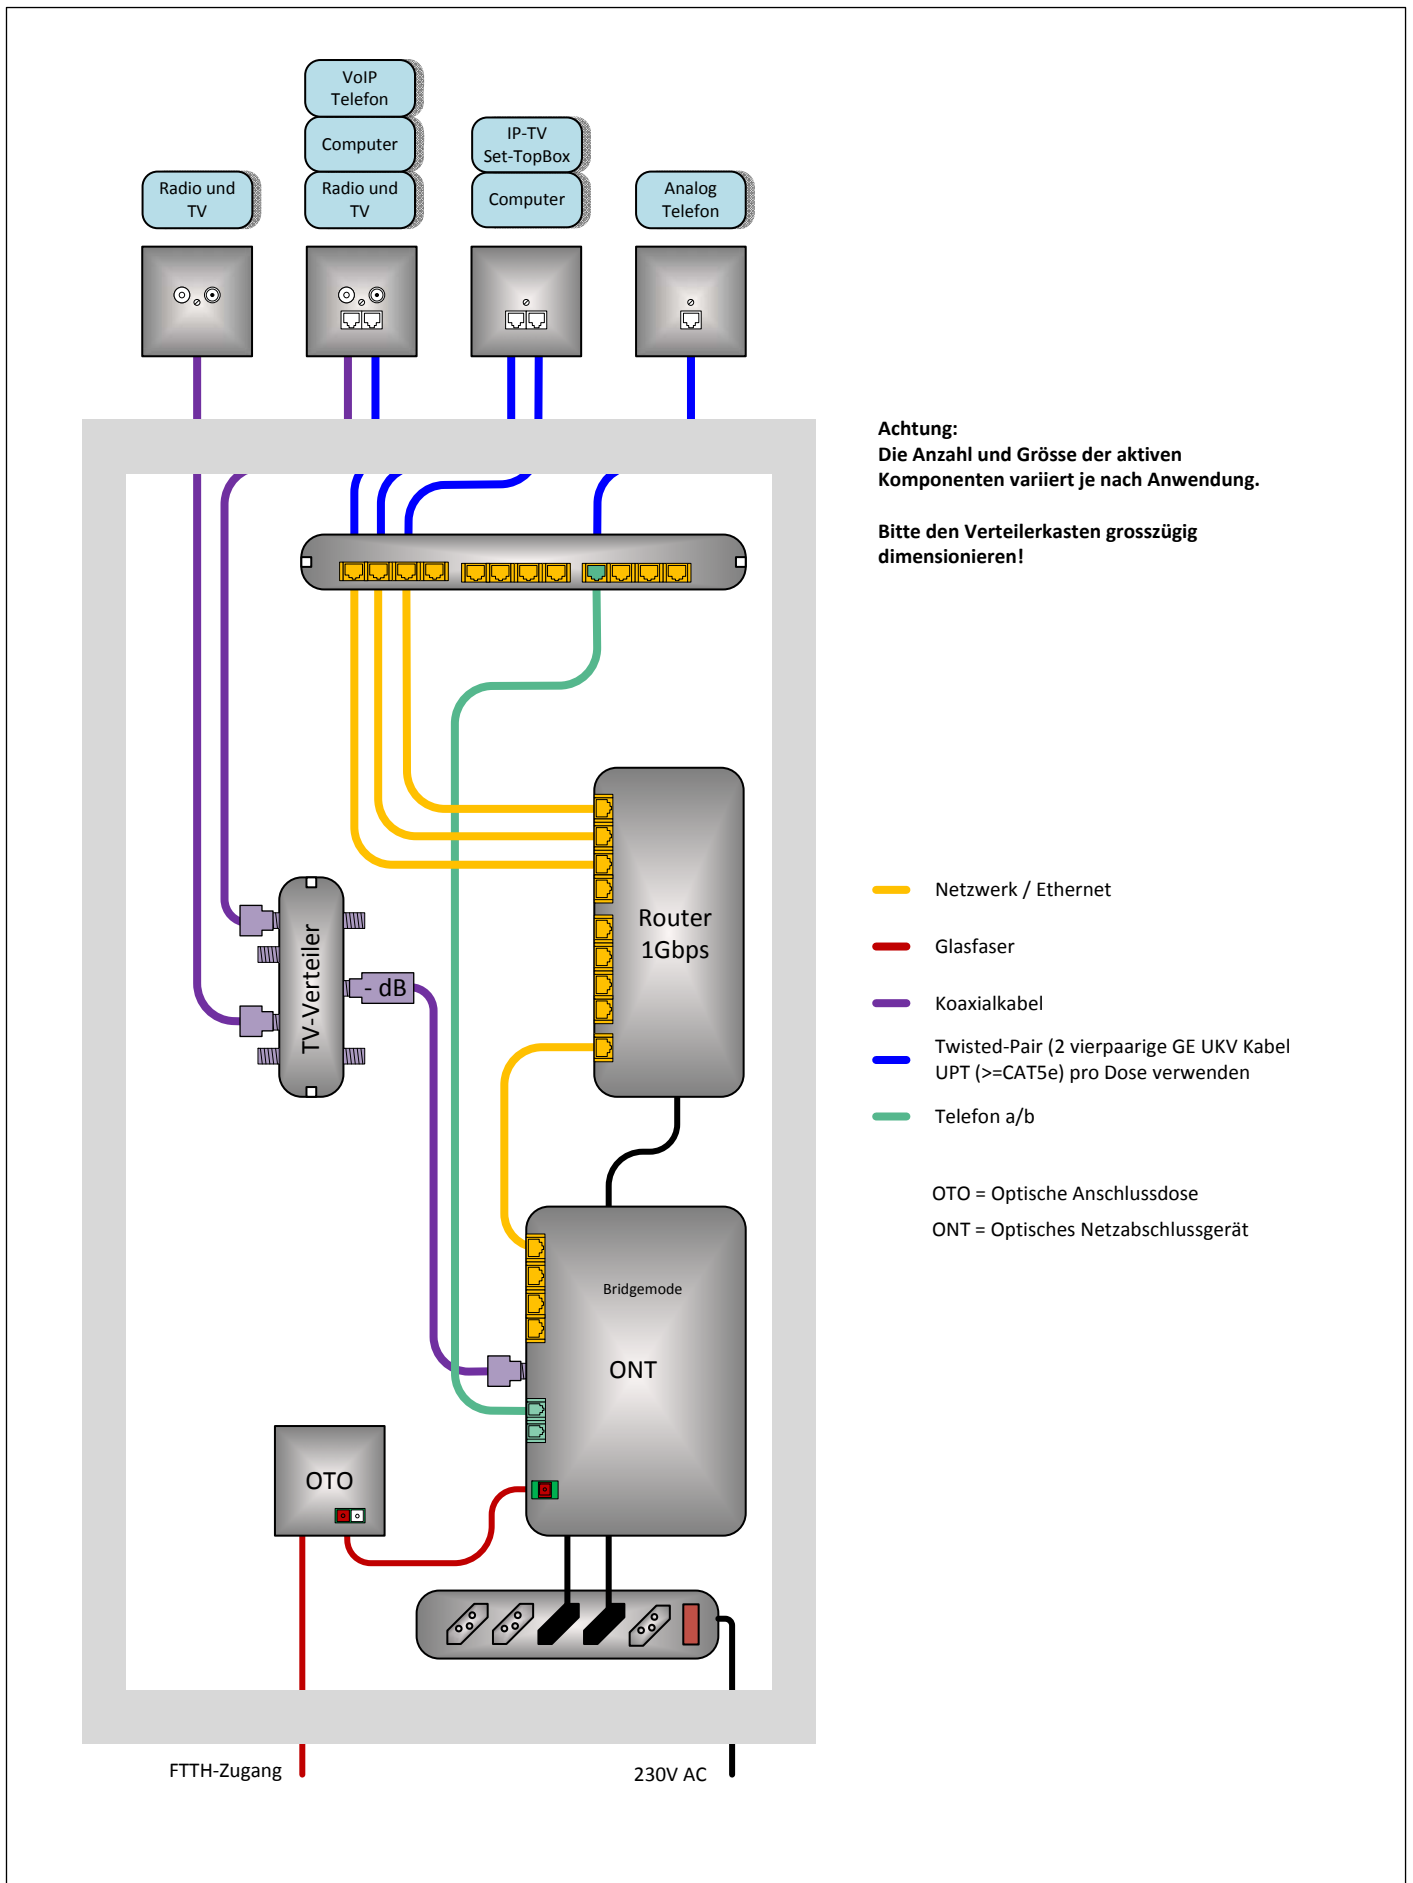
VoIP Telefon

Computer

Radio und TV

Radio und TV

IP-TV Set-TopBox

Computer

Analog Telefon

Achtung:
Die Anzahl und Grösse der aktiven Komponenten variiert je nach Anwendung.

Bitte den Verteilerkasten grosszügig dimensionieren!

Router 1Gbps

TV-Verteiler

- dB

Netzwerk / Ethernet

Glasfaser

Koaxialkabel

Twisted-Pair (2 vierpaarige GE UKV Kabel UPT (>=CAT5e) pro Dose verwenden

Telefon a/b

OTO = Optische Anschlussdose

ONT = Optisches Netzabschlussgerät

Bridgemode

ONT

OTO

FTTH-Zugang

230V AC